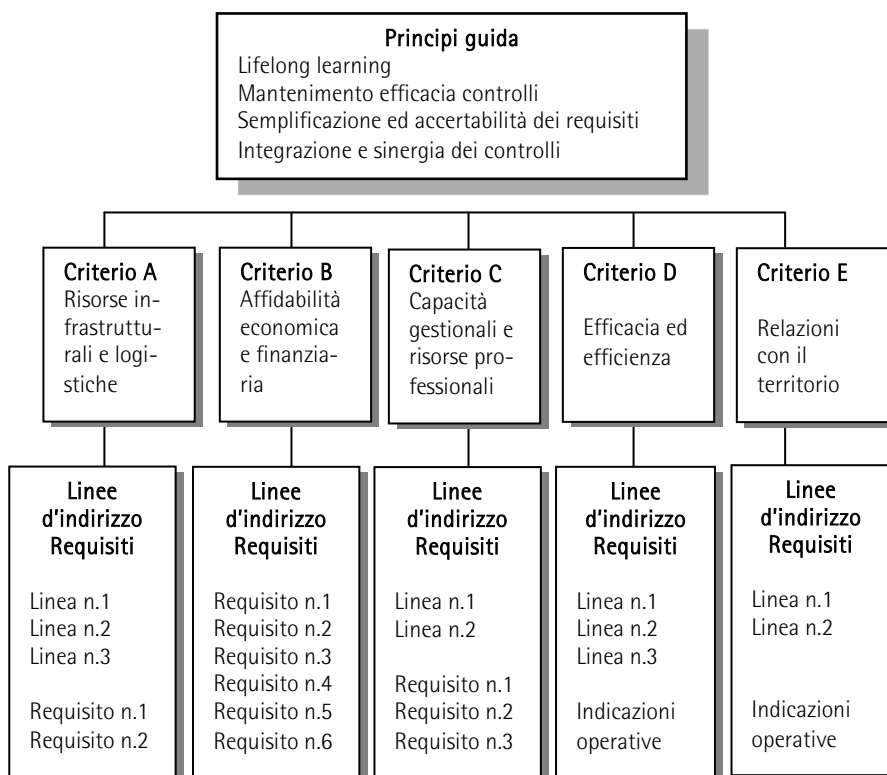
Principi guida
Lifelong learning
Mantenimento efficacia controlli
Semplificazione ed accertabilità dei requisiti
Integrazione e sinergia dei controlli

Criterio A
Risorse infrastrutturali e logistiche

Criterio B
Affidabilità economica e finanziaria

Criterio C
Capacità gestionali e risorse professionali

Criterio D
Efficacia ed efficienza

Criterio E
Relazioni con il territorio

Linee d'indirizzo Requisiti
Linea n.1
Linea n.2
Linea n.3
Requisito n.1
Requisito n.2

Linee d'indirizzo Requisiti
Requisito n.1
Requisito n.2
Requisito n.3
Requisito n.4
Requisito n.5
Requisito n.6

Linee d'indirizzo Requisiti
Linea n.1
Linea n.2
Requisito n.1
Requisito n.2
Requisito n.3

Linee d'indirizzo Requisiti
Linea n.1
Linea n.2
Linea n.3
Indicazioni operative

Linee d'indirizzo Requisiti
Linea n.1
Linea n.2
Indicazioni operative